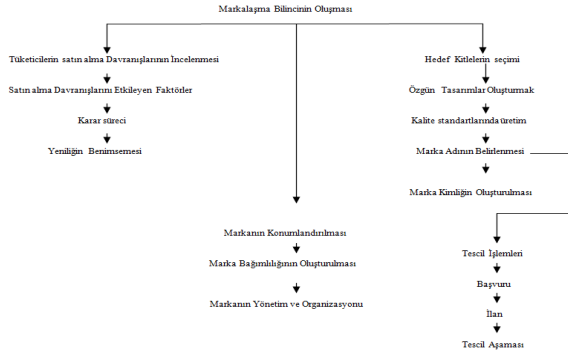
Markalaşma Bilincinin Oluşması

Tüketicilerin satın alma Davranışlarının İncelenmesi

Satın alma Davranışlarını Etkileyen Faktörler

Karar süreci

Yeniliğin Benimsemesi

Hedef Kitlelerin seçimi

Özgün Tasarımlar Oluşturmak

Kalite standartlarında üretim

Marka Adının Belirlenmesi

Marka Kimliğin Oluşturulması

Markanın Konumlandırılması

Marka Bağımlılığının Oluşturulması

Markanın Yönetim ve Organizasyonu

Tescil İşlemleri

Başvuru

İlan

Tescil Aşaması